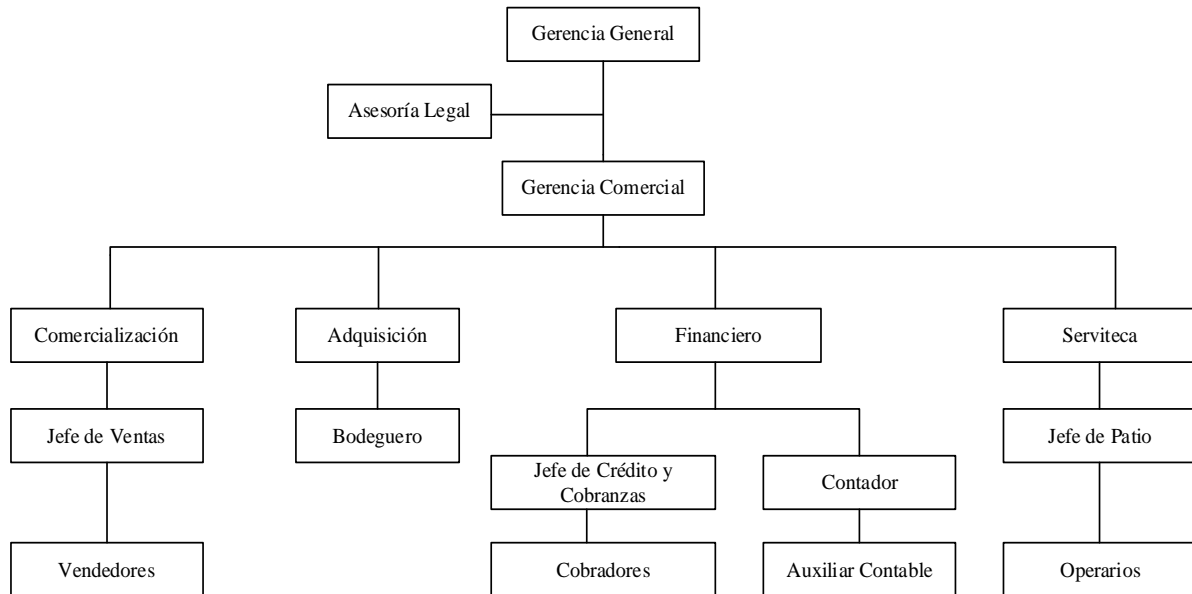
Gerencia General

Asesoría Legal

Gerencia Comercial

Comercialización

Adquisición

Financiero

Serviteca

Jefe de Ventas

Bodeguero

Jefe de Crédito y Cobranzas

Contador

Jefe de Patio

Vendedores

Cobradores

Auxiliar Contable

Operarios